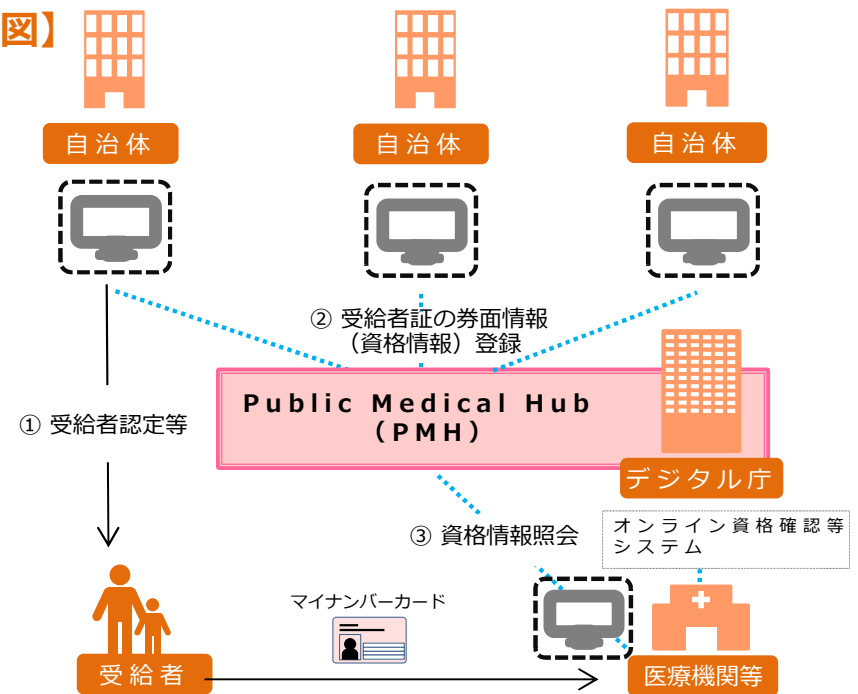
図】

自治体

自治体

自治体

② 受給者証の券面情報（資格情報）登録

① 受給者認定等

Public Medical Hub（PMH）

デジタル庁

③ 資格情報照会

オンライン資格確認等システム

マイナンバーカード

受給者

医療機関等